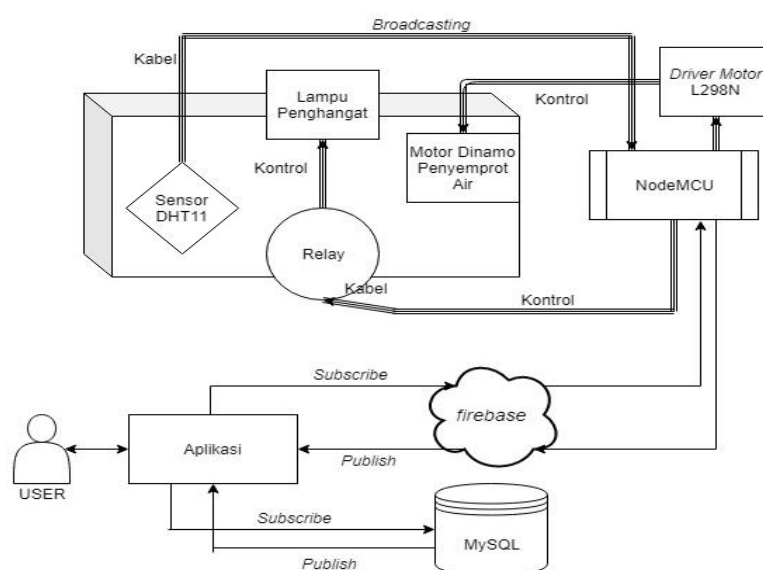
Broadcasting

Kabel

Lampu Penghangat

Kontrol

Driver Motor L298N

Motor Dinamo Penyemprot Air

NodeMCU

Kontrol

Sensor DHT11

Relay

Kabel

Kontrol

Subscribe

firebase

USER

Aplikasi

Publish

Subscribe

MySQL

Publish